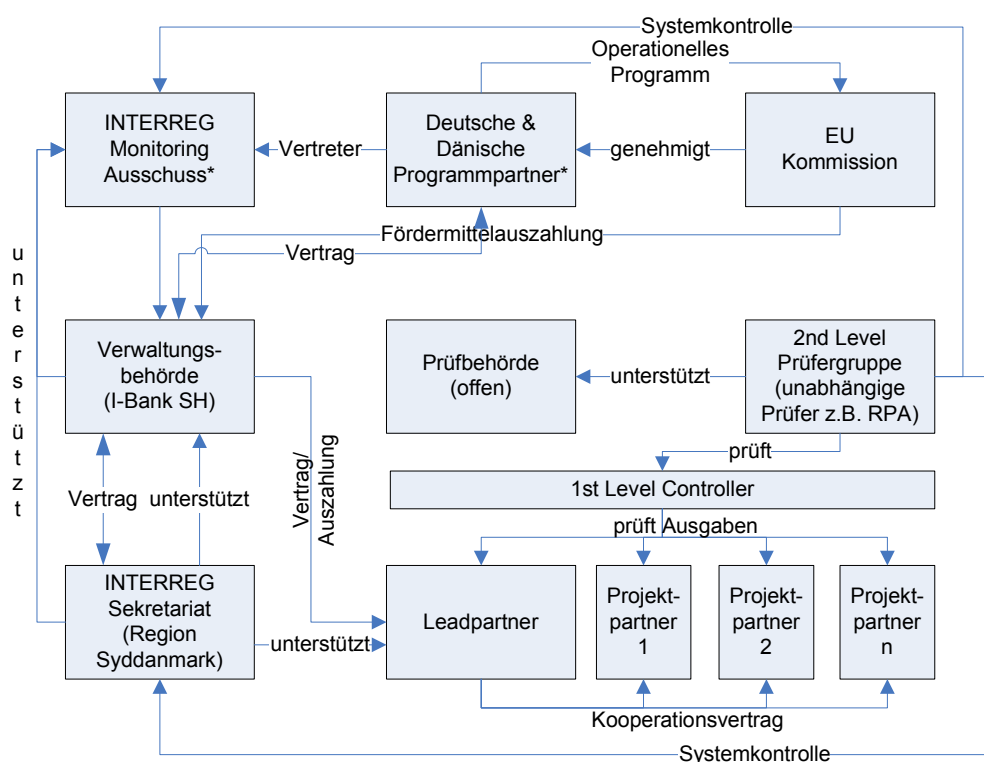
Systemkontrolle

Operationelles Programm

INTERREG Monitoring Ausschuss*

Vertreter

Deutsche & Dänische Programmpartner*

genehmigt

EU Kommission

Fördermittelauszahlung

Vertrag

unterstützt

Verwaltungsbehörde (I-Bank SH)

Prüfbehörde (offen)

unterstützt

2nd Level Prüfergruppe (unabhängige Prüfer z.B. RPA)

prüft

1st Level Controller

Vertrag/ Auszahlung

Vertrag

unterstützt

prüft Ausgaben

INTERREG Sekretariat (Region Syddanmark)

unterstützt

Leadpartner

Projektpartner 1

Projektpartner 2

Projektpartner n

Kooperationsvertrag

Systemkontrolle